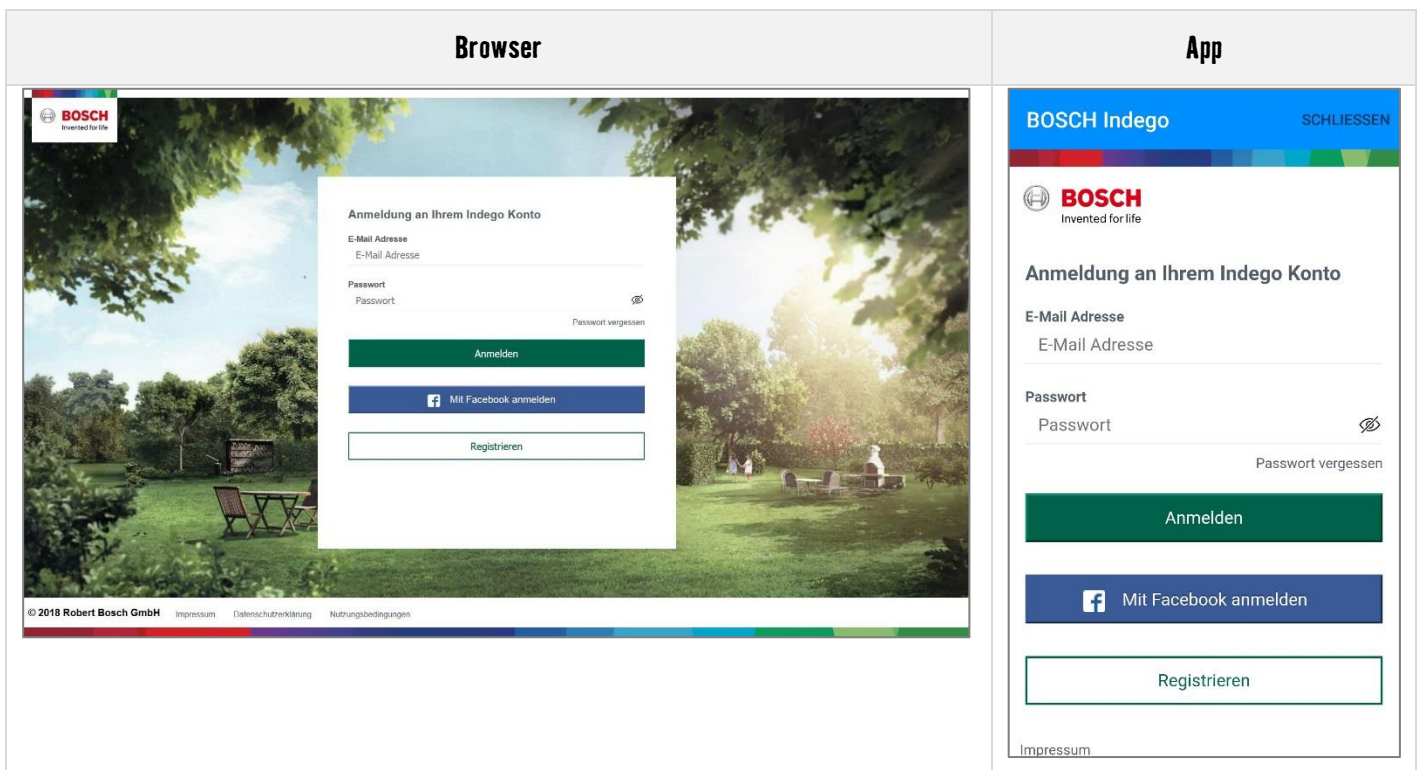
| Browser | App |
|---|---|
| BOSCH Invented for life<br><br>Anmeldung an Ihrem Indego Konto<br>E-Mail Adresse<br>E-Mail Adresse<br>Passwort<br>Passwort<br>Passwort vergessen<br>Anmelden<br>Mit Facebook anmelden<br>Registrieren<br><br>© 2018 Robert Bosch GmbH Impressum Datenschutzerklärung Nutzungsbedingungen | BOSCH Indego SCHLIESSEN<br><br>BOSCH Invented for life<br><br>Anmeldung an Ihrem Indego Konto<br>E-Mail Adresse<br>E-Mail Adresse<br>Passwort<br>Passwort<br>Passwort vergessen<br>Anmelden<br>Mit Facebook anmelden<br>Registrieren<br>Impressum |